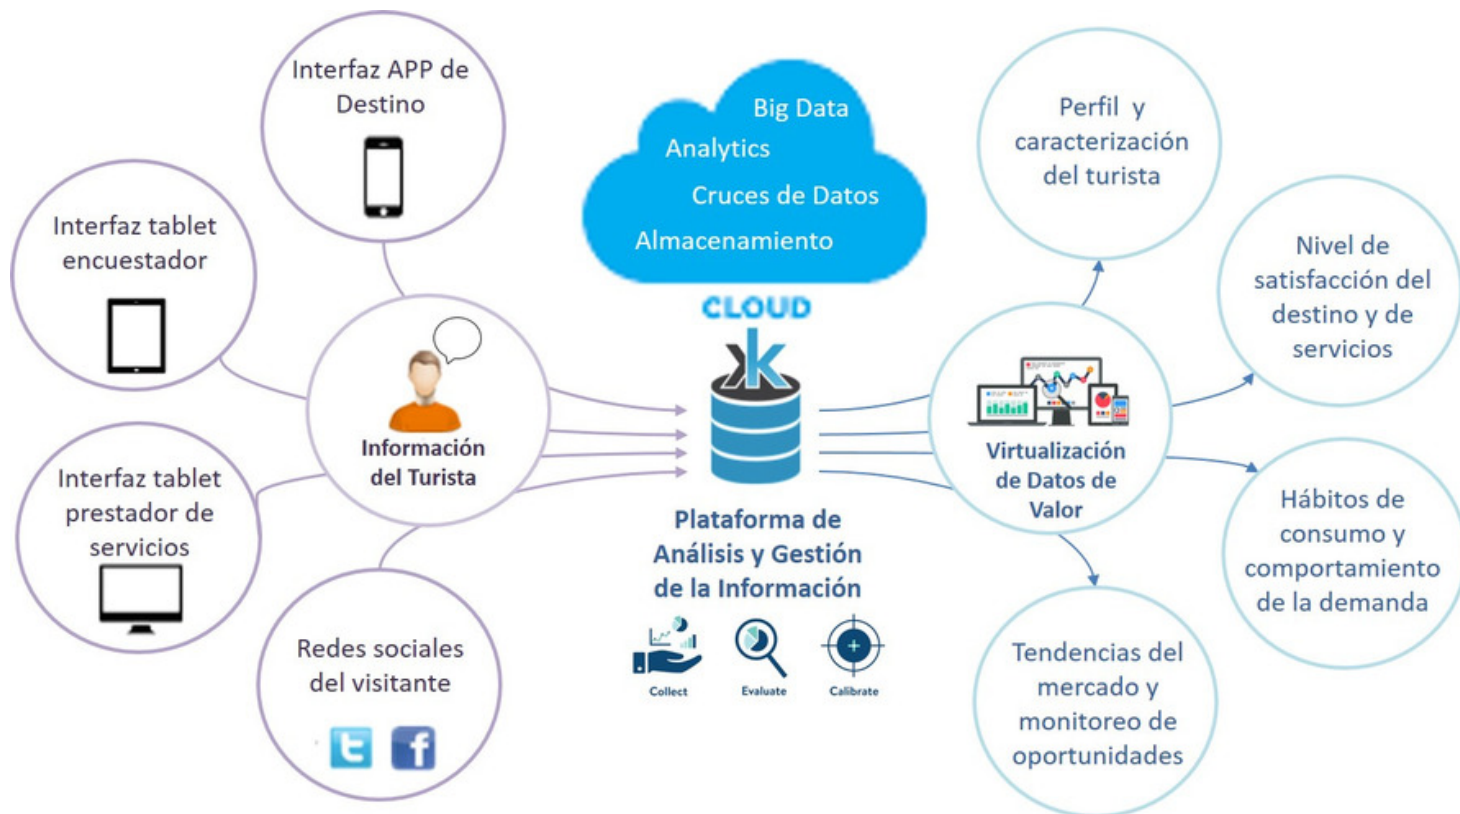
Interfaz APP de Destino

Interfaz tablet encuestador

Interfaz tablet prestador de servicios

Redes sociales del visitante

Información del Turista

Big Data

Analytics

Cruces de Datos

Almacenamiento

CLOUD

Plataforma de Análisis y Gestión de la Información

Collect

Evaluate

Calibrate

Virtualización de Datos de Valor

Perfil y caracterización del turista

Nivel de satisfacción del destino y de servicios

Hábitos de consumo y comportamiento de la demanda

Tendencias del mercado y monitoreo de oportunidades